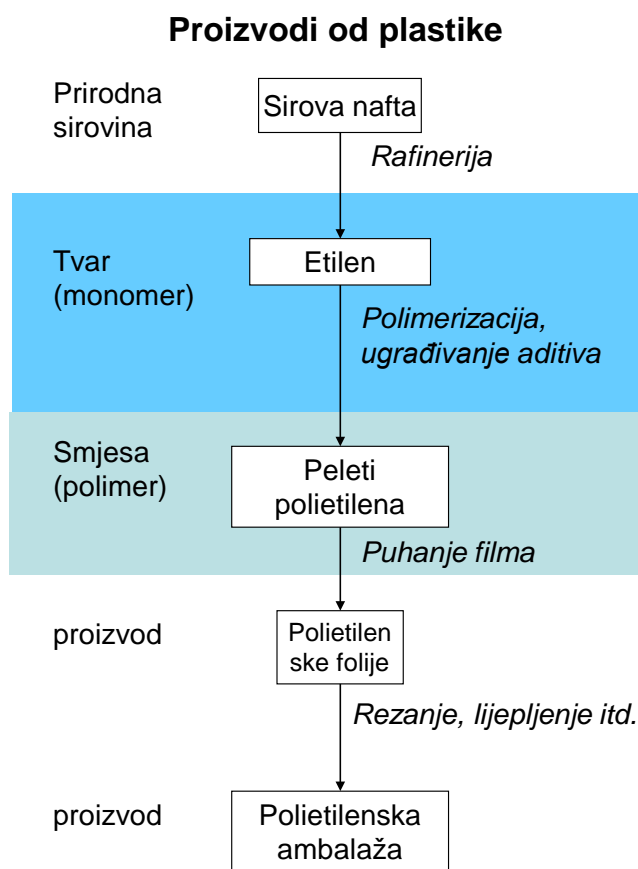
Proizvodi od plastike

Prirodna sirovina

Sirova nafta

Rafinerija

Tvar (monomer)

Etilen

Polimerizacija, ugrađivanje aditiva

Smjesa (polimer)

Peleti polietilena

Puhanje filma

proizvod

Polietilen ske folije

Rezanje, lijepljenje itd.

proizvod

Polietilenska ambalaža